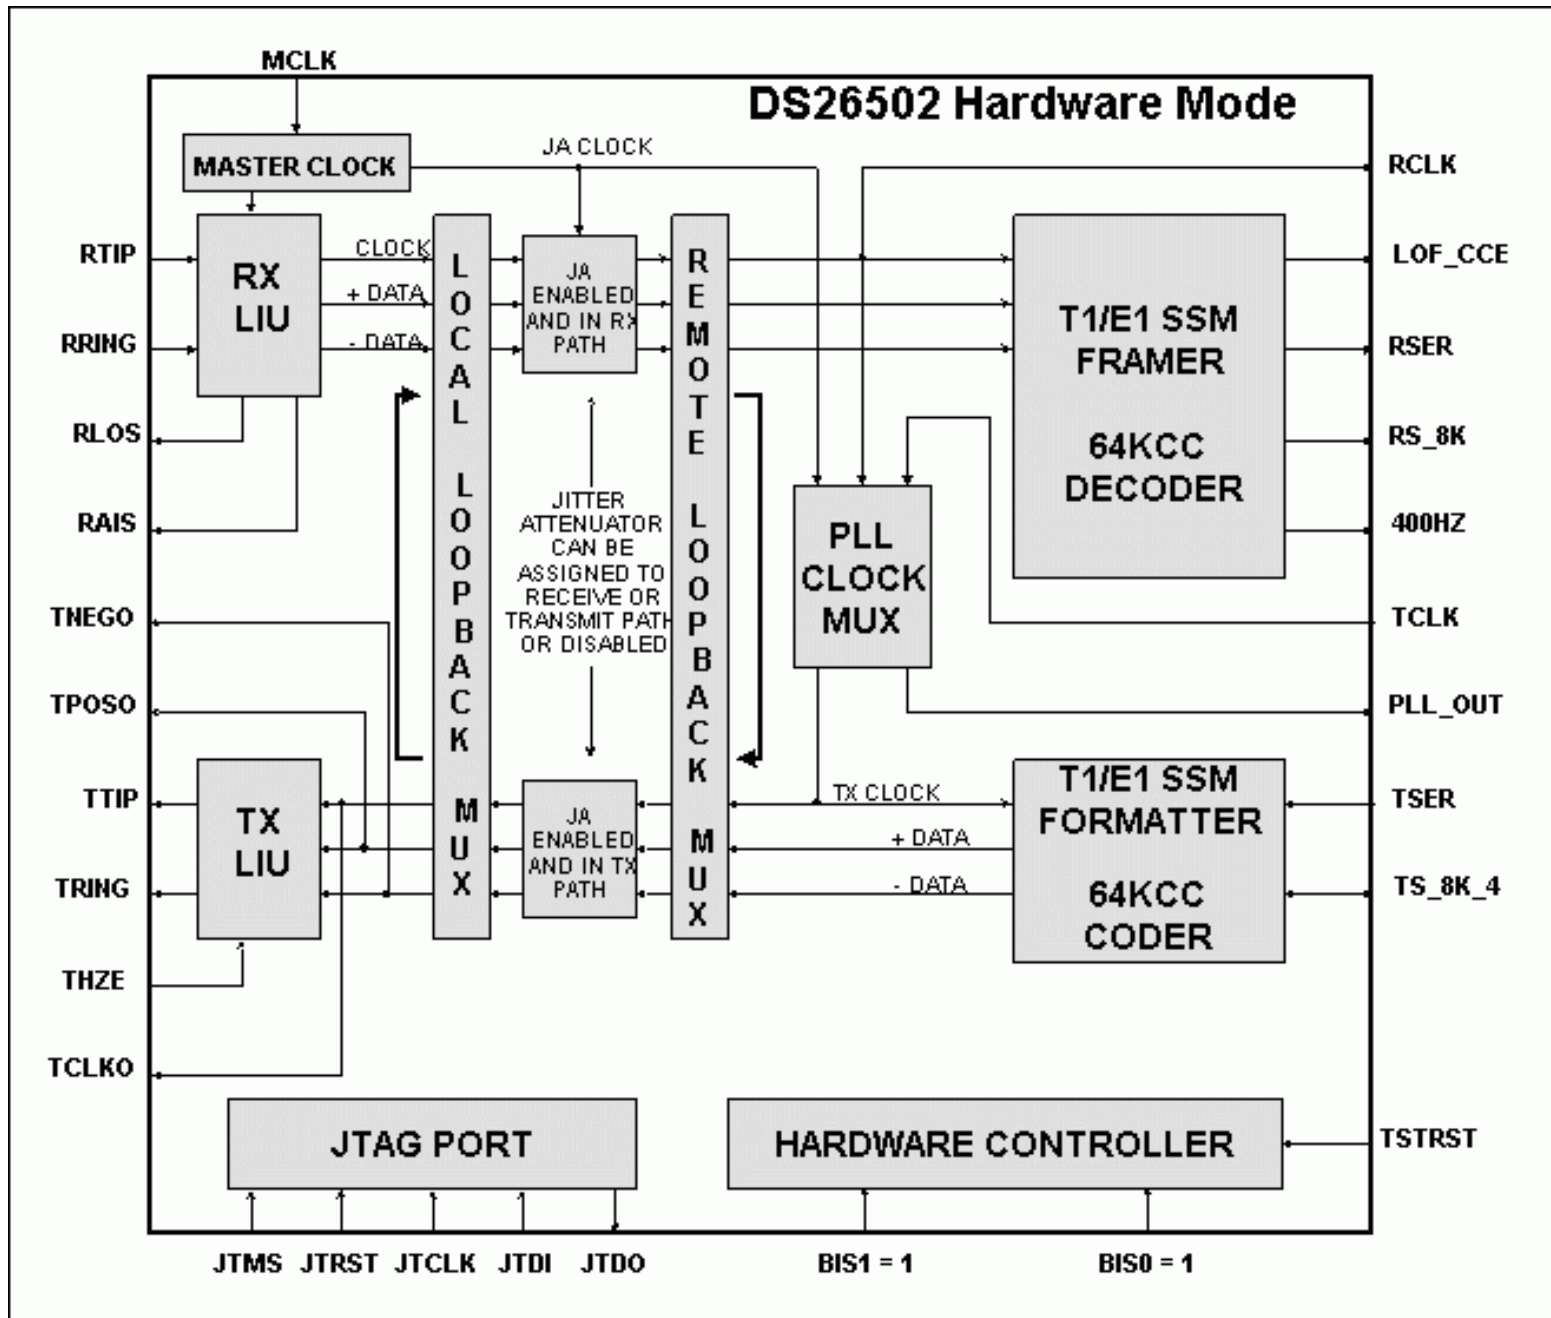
MCLK

DS26502 Hardware Mode

MASTER CLOCK

JA CLOCK

RCLK

RTIP

RX LIU

CLOCK

+ DATA

- DATA

RRING

LOCAL LOOPBACK MUX

JA ENABLED AND IN RX PATH

REMOTE LOOPBACK MUX

T1/E1 SSM FRAMER

64KCC DECODER

LOF_CCE

RSER

RS_8K

400HZ

RLOS

RAIS

JITTER ATTENUATOR CAN BE ASSIGNED TO RECEIVE OR TRANSMIT PATH OR DISABLED

PLL CLOCK MUX

TNEGO

TCLK

TPOSO

PLL_OUT

TTIP

TX LIU

JA ENABLED AND IN TX PATH

TX CLOCK

T1/E1 SSM FORMATTER

64KCC CODER

TSER

+ DATA

- DATA

TRING

TS_8K_4

THZE

TCLKO

JTAG PORT

HARDWARE CONTROLLER

TSTRST

JTMS JTRST JTCLK JTDI JTDO

BIS1 = 1

BIS0 = 1